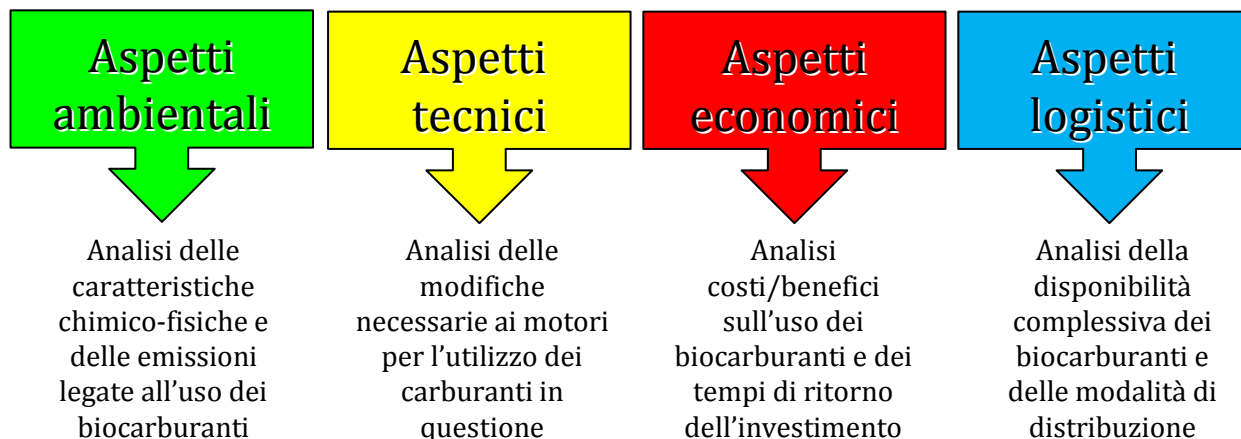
Aspetti ambientali

Analisi delle caratteristiche chimico-fisiche e delle emissioni legate all’uso dei biocarburanti

Aspetti tecnici

Analisi delle modifiche necessarie ai motori per l’utilizzo dei carburanti in questione

Aspetti economici

Analisi costi/benefici sull’uso dei biocarburanti e dei tempi di ritorno dell’investimento

Aspetti logistici

Analisi della disponibilità complessiva dei biocarburanti e delle modalità di distribuzione